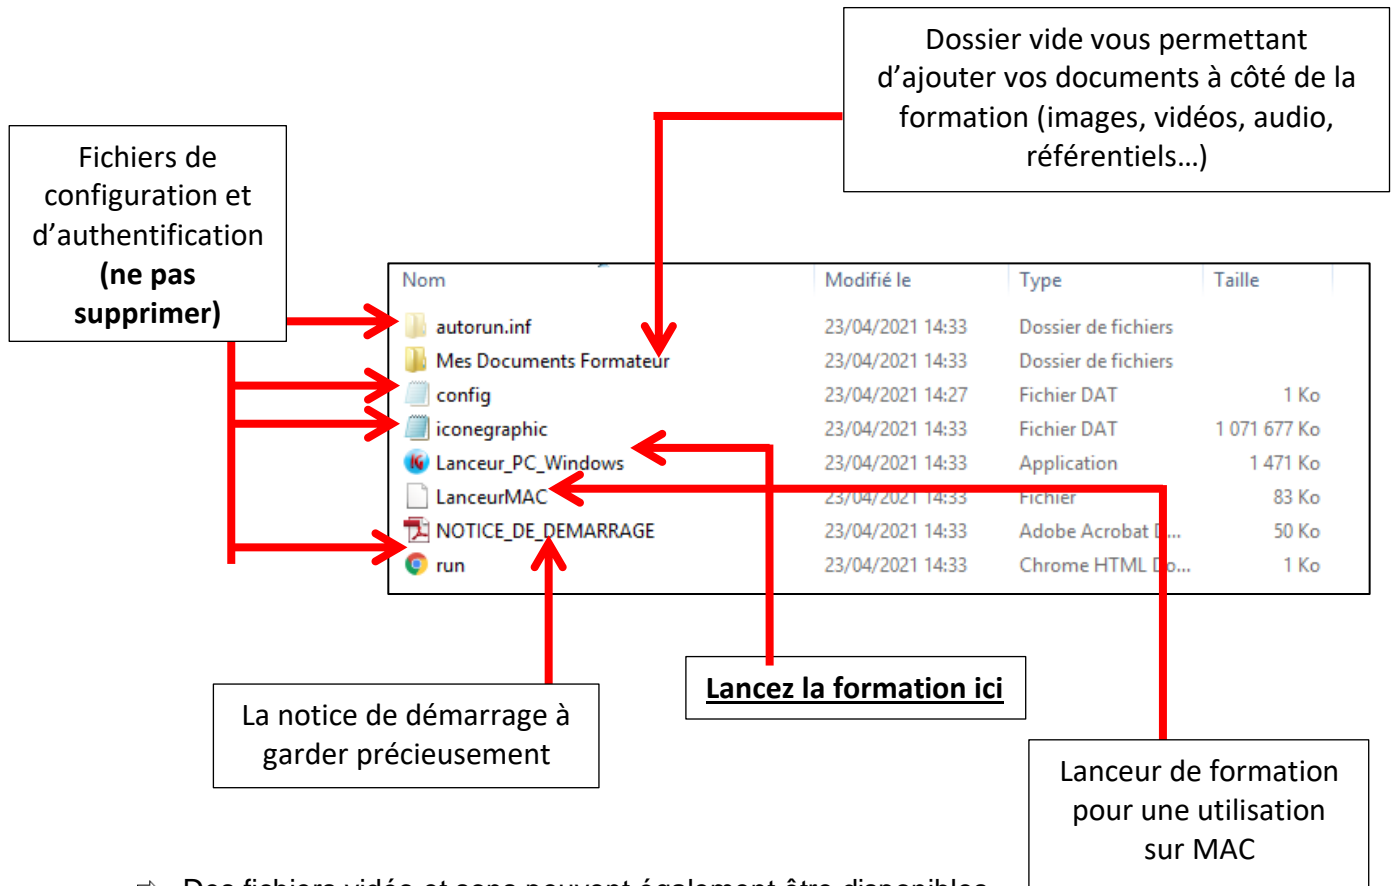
Dossier vide vous permettant d'ajouter vos documents à côté de la formation (images, vidéos, audio, référentiels…)

Fichiers de configuration et d'authentification **(ne pas supprimer)**

| Nom | Modifié le | Type | Taille |
|---|---|---|---|
| autorun.inf | 23/04/2021 14:33 | Dossier de fichiers | |
| Mes Documents Formateur | 23/04/2021 14:33 | Dossier de fichiers | |
| config | 23/04/2021 14:27 | Fichier DAT | 1 Ko |
| iconegraphic | 23/04/2021 14:33 | Fichier DAT | 1 071 677 Ko |
| Lanceur_PC_Windows | 23/04/2021 14:33 | Application | 1 471 Ko |
| LanceurMAC | 23/04/2021 14:33 | Fichier | 83 Ko |
| NOTICE_DE_DEMARRAGE | 23/04/2021 14:33 | Adobe Acrobat D... | 50 Ko |
| run | 23/04/2021 14:33 | Chrome HTML Do... | 1 Ko |

La notice de démarrage à garder précieusement

**Lancez la formation ici**

Lanceur de formation pour une utilisation sur MAC

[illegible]